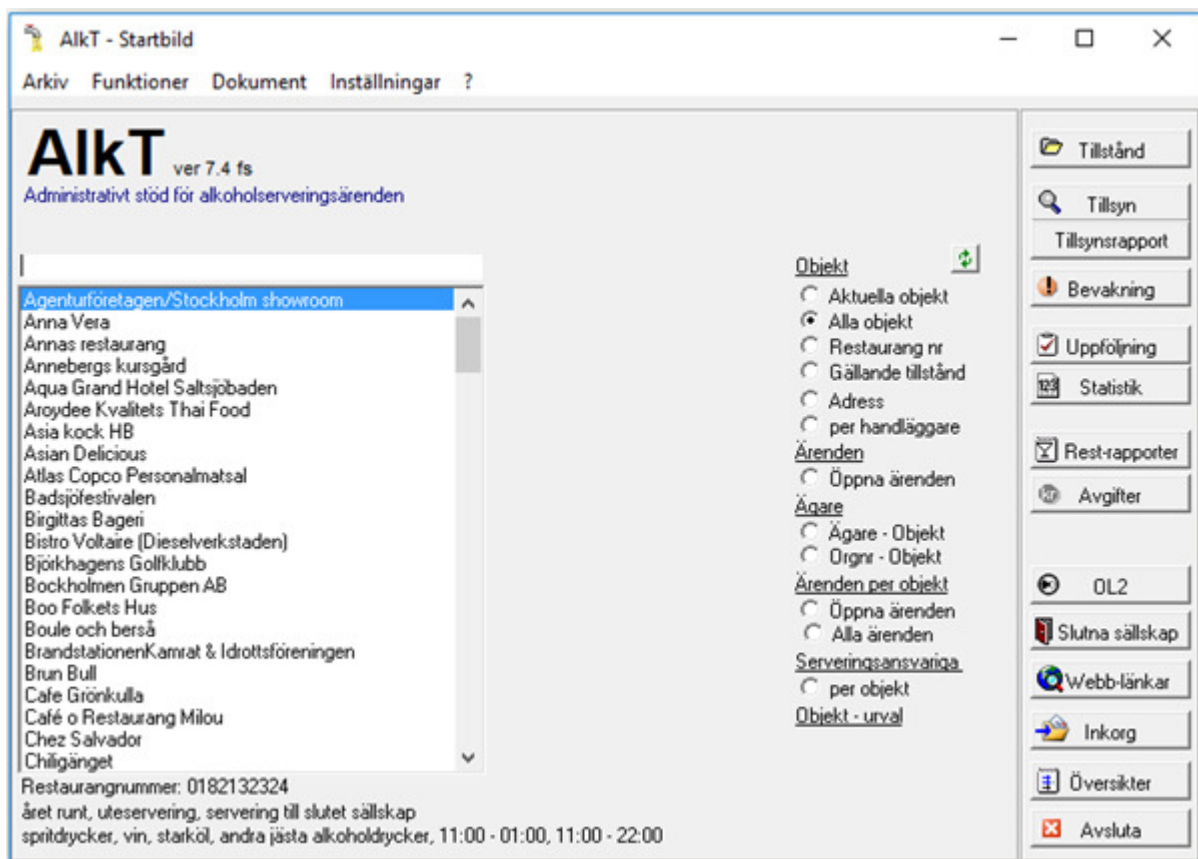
AlkT - Startbild

Arkiv Funktioner Dokument Inställningar ?

AlkT ver 7.4 fs
Administrativt stöd för alkoholserveringsärenden

Agenturföretagen/Stockholm showroom
Anna Vera
Annas restaurang
Annebergs kursgård
Aqua Grand Hotel Saltsjöbaden
Aroydee Kvalitets Thai Food
Asia kock HB
Asian Delicious
Atlas Copco Personalmatsal
Badsjöfestivalen
Birgittas Bageri
Bistro Voltaire (Dieselverkstaden)
Björkhagens Golfklubb
Bockholmen Gruppen AB
Boo Folkets Hus
Boule och berså
BrandstationenKamrat & Idrottsföreningen
Brun Bull
Cafe Grönkulla
Café o Restaurang Milou
Chez Salvador
Chiligänget

Restaurangnummer: 0182132324
året runt, uteservering, servering till slutet sällskap
spritdrycker, vin, starköl, andra jästa alkoholdrycker, 11:00 - 01:00, 11:00 - 22:00

Objekt
Aktuella objekt
Alla objekt
Restaurang nr
Gällande tillstånd
Adress
per handläggare
Ärenden
Öppna ärenden
Ägare
Ägare - Objekt
Orgnr - Objekt
Ärenden per objekt
Öppna ärenden
Alla ärenden
Serveringsansvariga
per objekt
Objekt - urval

Tillstånd
Tillsyn
Tillsynsrapport
Bevakning
Uppföljning
Statistik
Rest-rapporter
Avgifter
OL2
Slutna sällskap
Webb-länkar
Inkorg
Översikter
Avsluta